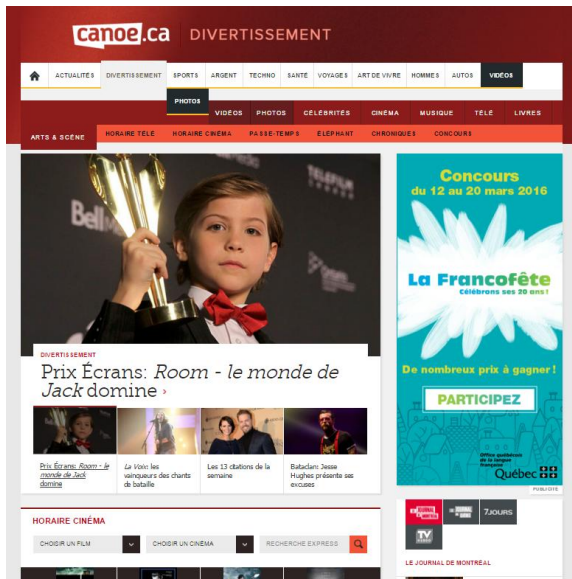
canoe.ca DIVERTISSEMENT

ACTUALITÉS DIVERTISSEMENT SPORTS ARGENT TECHNO SANTÉ VOYAGES ART DE VIVRE HOMMES AUTOS VIDÉOS

PHOTOS

VIDÉOS PHOTOS CÉLÉBRITÉS CINÉMA MUSIQUE TÉLÉ LIVRES

ARTS & SCÈNE HORAIRE TÉLÉ HORAIRE CINÉMA PASSE-TEMPS ÉLÉPHANT CHRONIQUES CONCOURS

DIVERTISSEMENT

Prix Écrans: Room - le monde de Jack domine ›

Prix Écrans: Room - le monde de Jack domine

La Voix: les vainqueurs des chants de bataille

Les 13 citations de la semaine

Bataclan: Jesse Hughes présente ses excuses

Concours du 12 au 20 mars 2016

La Francofête
Célébrons ses 20 ans !

De nombreux prix à gagner !

PARTICIPEZ

Office québécois de la langue française

Québec

PUBLICITÉ

HORAIRE CINÉMA

CHOISIR UN FILM

CHOISIR UN CINÉMA

RECHERCHE EXPRESS

7JOURS

TV

LE JOURNAL DE MONTRÉAL